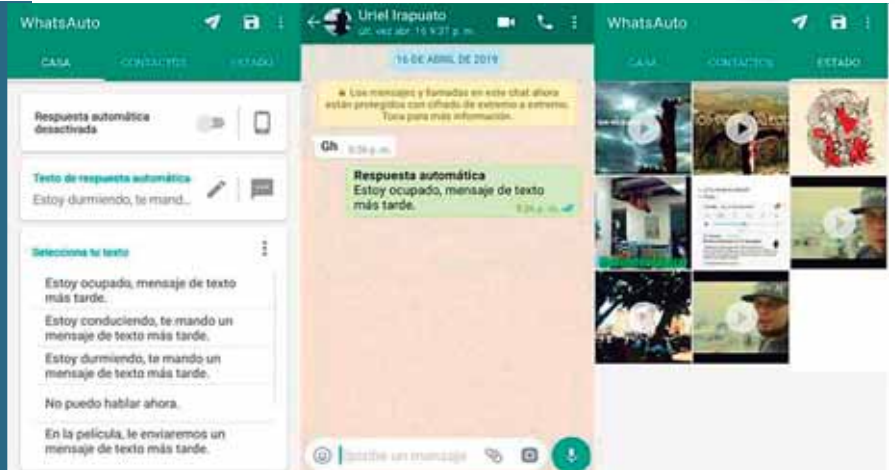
WhatsAuto

CASA CONTACTOS ESTADO

Respuesta automática desactivada

Texto de respuesta automática

Estoy durmiendo, te mand...

Selecciona tu texto

Estoy ocupado, mensaje de texto más tarde.

Estoy conduciendo, te mando un mensaje de texto más tarde.

Estoy durmiendo, te mando un mensaje de texto más tarde.

No puedo hablar ahora.

En la película, le enviaremos un mensaje de texto más tarde.

Uriel Irapuato

últ. vez abr. 16 9:37 p. m.

16 DE ABRIL DE 2019

Los mensajes y llamadas en este chat ahora están protegidos con cifrado de extremo a extremo. Toca para más información.

Gh 9:36 p. m.

Respuesta automática
Estoy ocupado, mensaje de texto más tarde.
9:36 p. m.

Escribe un mensaje

WhatsAuto

CASA CONTACTOS ESTADO